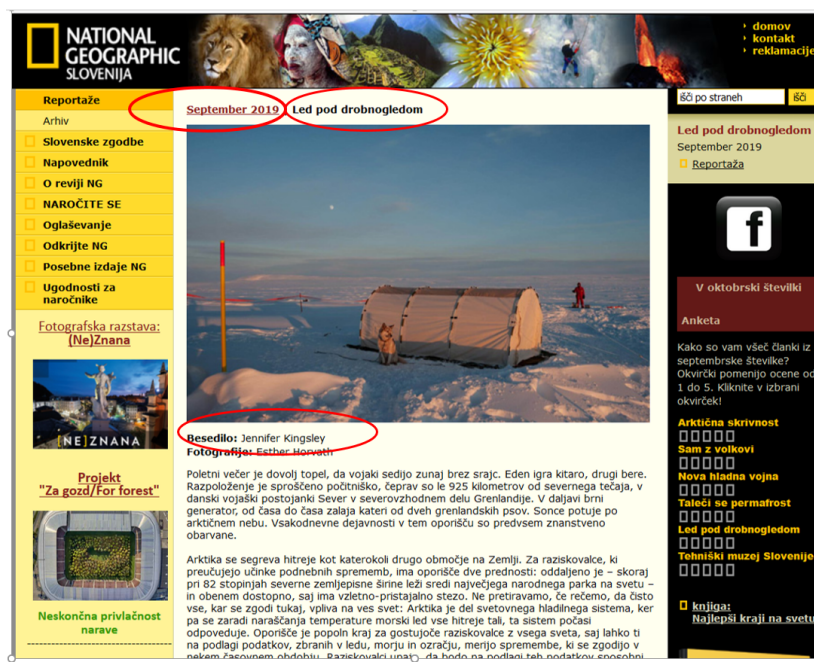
NATIONAL GEOGRAPHIC SLOVENIJA

domov
kontakt
reklamacije

Reportaže
Arhiv
Slovenske zgodbe
Napovednik
O reviji NG
NAROČITE SE
Oglaševanje
Odkrijte NG
Posebne izdaje NG
Ugodnosti za naročnike

Fotografska razstava: (Ne)Znana

[NE]ZNANA

Projekt "Za gozd/For forest"

Neskončna privlačnost narave

September 2019 Led pod drobnogledom

Besedilo: Jennifer Kingsley
Fotografije: Esther Horvath

Poletni večer je dovolj topel, da vojaki sedijo zunaj brez srajc. Eden igra kitaro, drugi bere. Razpoloženje je sproščeno počitniško, čeprav so le 925 kilometrov od severnega tečaja, v danski vojaški postojanki Sever v severovzhodnem delu Grenlandije. V daljavi brni generator, od časa do časa zalaja kateri od dveh grenlandskih psov. Sonce potuje po arktičnem nebu. Vsakodnevne dejavnosti v tem oporišču so predvsem znanstveno obarvane.

Arktika se segreva hitreje kot katerokoli drugo območje na Zemlji. Za raziskovalce, ki preučujejo učinke podnebnih sprememb, ima oporišče dve prednosti: oddaljeno je – skoraj pri 82 stopinjah severne zemljepisne širine leži sredi največjega narodnega parka na svetu – in obenem dostopno, saj ima vzletno-pristajalno stezo. Ne pretiravamo, če rečemo, da čisto vse, kar se zgodi tukaj, vpliva na ves svet: Arktika je del svetovnega hladilnega sistema, ker pa se zaradi naraščanja temperature morski led vse hitreje tali, ta sistem počasi odpoveduje. Oporišče je popoln kraj za gostujoče raziskovalce z vsega sveta, saj lahko ti na podlagi podatkov, zbranih v ledu, morju in ozračju, merijo spremembe, ki se zgodijo v nekem časovnem obdobju. Raziskovalci upajo, da bodo na podlagi teh podatkov sposobni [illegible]

išči po straneh
išči

Led pod drobnogledom
September 2019
Reportaža

f

V oktobrski številki

Anketa

Kako so vam všeč članki iz septembrske številke? Okvirčki pomenijo ocene od 1 do 5. Kliknite v izbrani okvirček!

Arktična skrivnost
Sam z volkovi
Nova hladna vojna
Taleči se permafrost
Led pod drobnogledom
Tehniški muzej Slovenije

knjiga:
Najlepši kraji na svetu